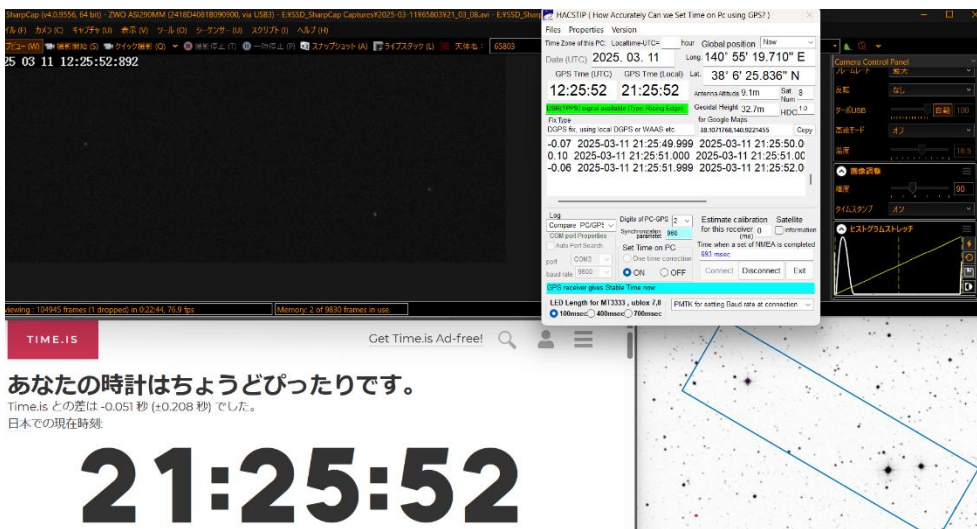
SharpCap (v4.0.9556, 64 bit) - ZWO ASI290MM (2418D4081B090900, via USB3) - E:¥SSD_SharpCap Captures¥2025-03-11¥65803¥21_03_08.avi - E:¥SSD_Shar
イル (F) カメラ (C) キャプチャ (U) 表示 (V) ツール (O) シーケンサー (U) スクリプト (I) ヘルプ (H)
ビュー (W) 撮影開始 (S) クイック撮影 (Q) 撮影停止 (T) 一時停止 (P) スナップショット (A) ライブスタック (L) 天体名: 65803
25 03 11 12:25:52:892

Viewing : 104945 frames (1 dropped) in 0:22:44, 76.9 fps
Memory: 2 of 9830 frames in use.

HACSTIP ( How Accurately Can we Set Time on Pc using GPS? )
Files Properties Version
Time Zone of this PC: Localtime-UTC= hour
Global position Now
Date (UTC) 2025. 03. 11
Long. 140° 55' 19.710" E
GPS Time (UTC) GPS Time (Local)
Lat. 38° 6' 25.836" N
12:25:52 21:25:52
Antenna Altitude 9.1m
Sat Num 8
DSR(1PPS) signal available (Type: Rising Edge)
Geoidal Height 32.7m
HDOP 1.0
Fix Type
for Google Maps
DGPS fix, using local DGPS or WAAS etc.
38.1071768,140.9221455
Copy
-0.07 2025-03-11 21:25:49.999 2025-03-11 21:25:50.0
0.10 2025-03-11 21:25:51.000 2025-03-11 21:25:51.00
-0.06 2025-03-11 21:25:51.999 2025-03-11 21:25:52.0
Log
Compare PC/GPS
COM port Properties
Auto Port Search
port COM3
baud rate 9600
Digits of PC-GPS 2
Synchronization parameter 960
Set Time on PC
One time correction
ON OFF
Estimate calibration for this receiver 0 (ms)
Satellite information
Time when a set of NMEA is completed
693 msec
Connect Disconnect Exit
GPS receiver gives Stable Time now
LED Length for MT3333 , ublox 7,8
100msec 400msec 700msec
PMTK for setting Baud rate at connection

Camera Control Panel
フレームレート 最大
出力 なし
ターボUSB 自動 100
高速モード オフ
温度 18.5
画像調整
輝度 80
タイムスタンプ オン
ヒストグラムストレッチ

TIME.IS
Get Time.is Ad-free!
あなたの時計はちょうどぴったりです。
Time.is との差は -0.051 秒 (±0.208 秒) でした。
日本での現在時刻:
21:25:52